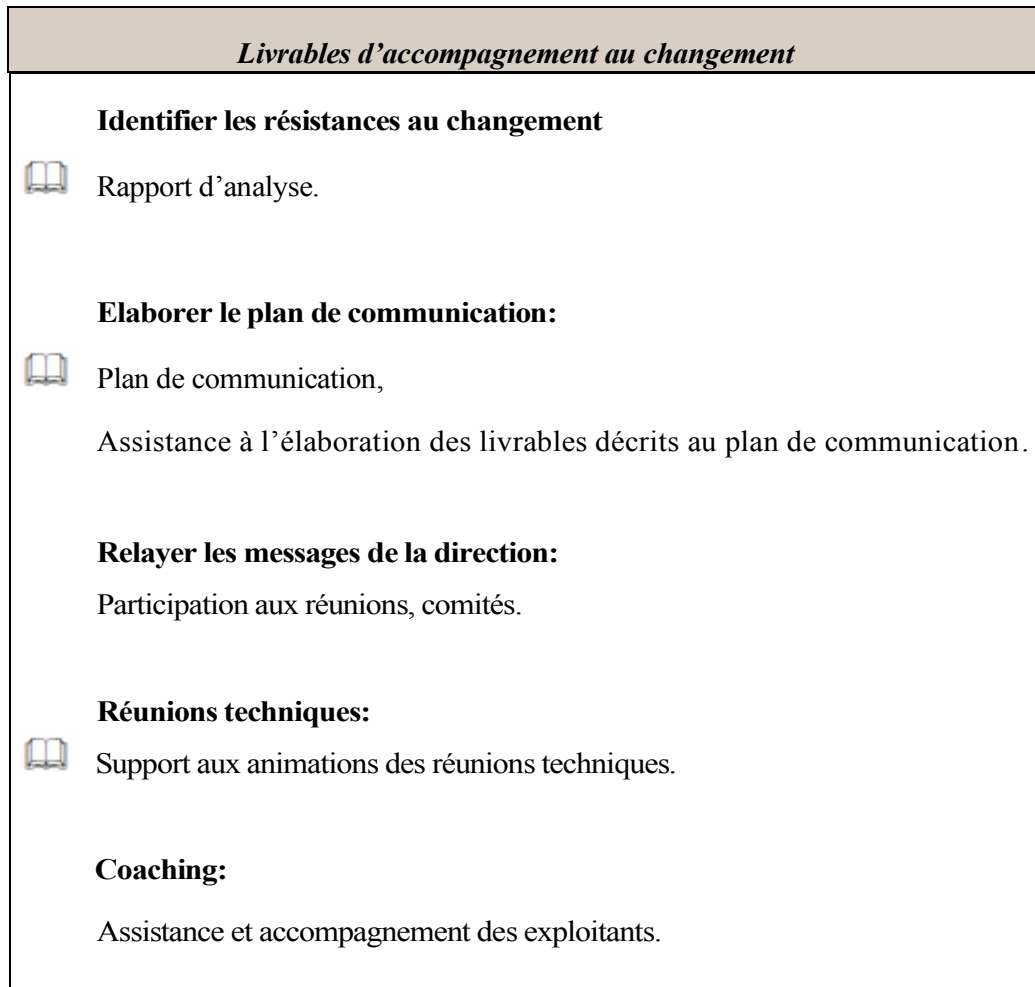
Livrables d’accompagnement au changement

Identifier les résistances au changement

Rapport d’analyse.

Elaborer le plan de communication:

Plan de communication,

Assistance à l’élaboration des livrables décrits au plan de communication.

Relayer les messages de la direction:

Participation aux réunions, comités.

Réunions techniques:

Support aux animations des réunions techniques.

Coaching:

Assistance et accompagnement des exploitants.